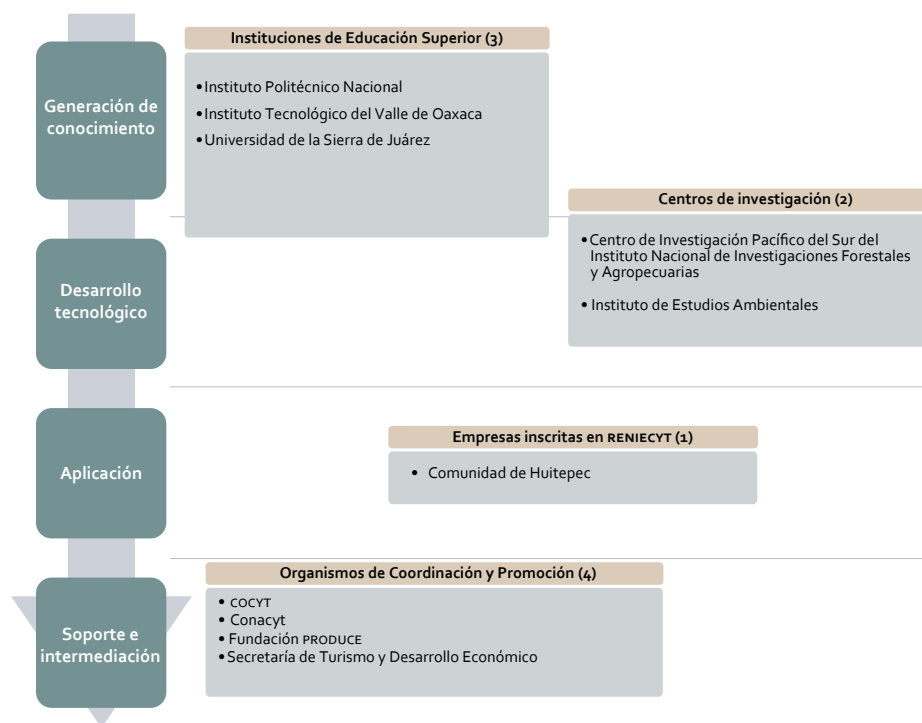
Generación de conocimiento

Instituciones de Educación Superior (3)

•Instituto Politécnico Nacional
•Instituto Tecnológico del Valle de Oaxaca
•Universidad de la Sierra de Juárez

Centros de investigación (2)

•Centro de Investigación Pacífico del Sur del Instituto Nacional de Investigaciones Forestales y Agropecuarias
•Instituto de Estudios Ambientales

Desarrollo tecnológico

Aplicación

Empresas inscritas en RENIECYT (1)

• Comunidad de Huitepec

Soporte e intermediación

Organismos de Coordinación y Promoción (4)

• COCYT
• Conacyt
• Fundación PRODUCE
•Secretaría de Turismo y Desarrollo Económico